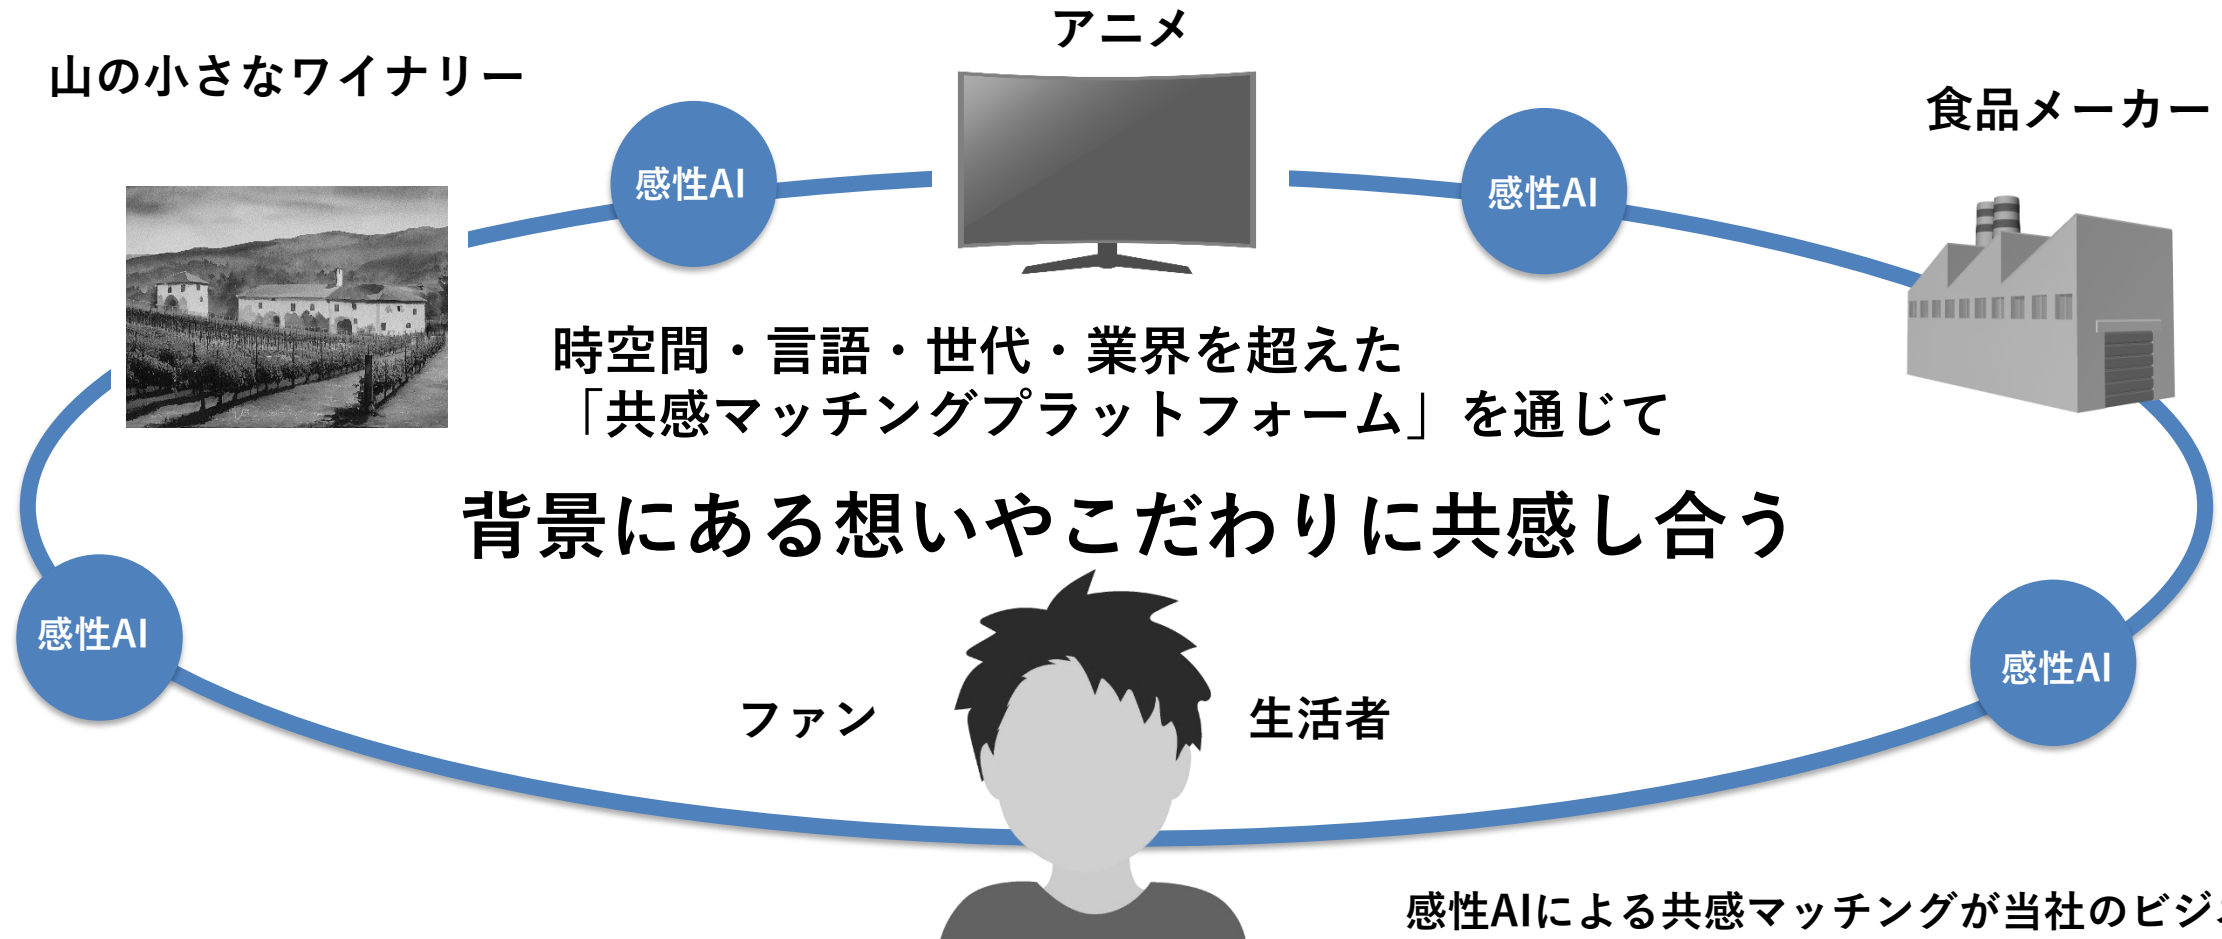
アニメ

山の小さなワイナリー

食品メーカー

感性AI

感性AI

時空間・言語・世代・業界を超えた
「共感マッチングプラットフォーム」を通じて

背景にある想いやこだわりに共感し合う

感性AI

感性AI

ファン

生活者

感性AIによる共感マッチングが当社のビジ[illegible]